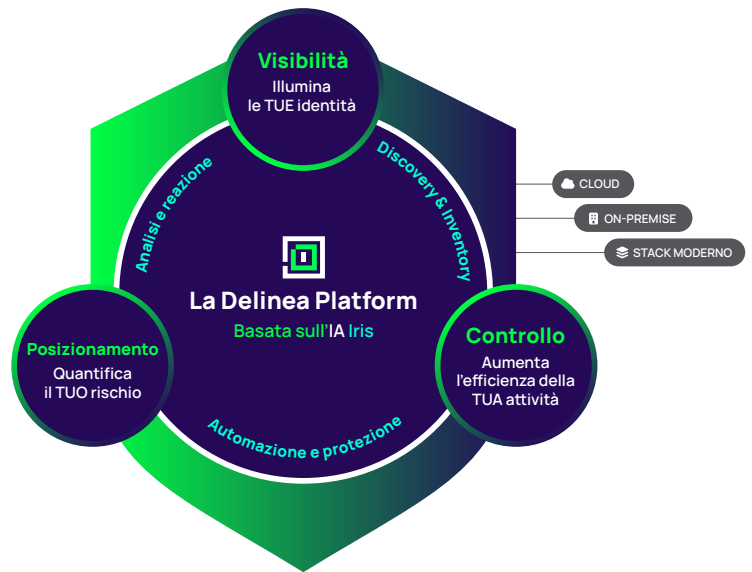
Visibilità
Illumina le TUE identità

Analisi e reazione

Discovery & Inventory

CLOUD

ON-PREMISE

STACK MODERNO

La Delinea Platform
Basata sull'IA Iris

Posizionamento
Quantifica il TUO rischio

Controllo
Aumenta l'efficienza della TUA attività

Automazione e protezione